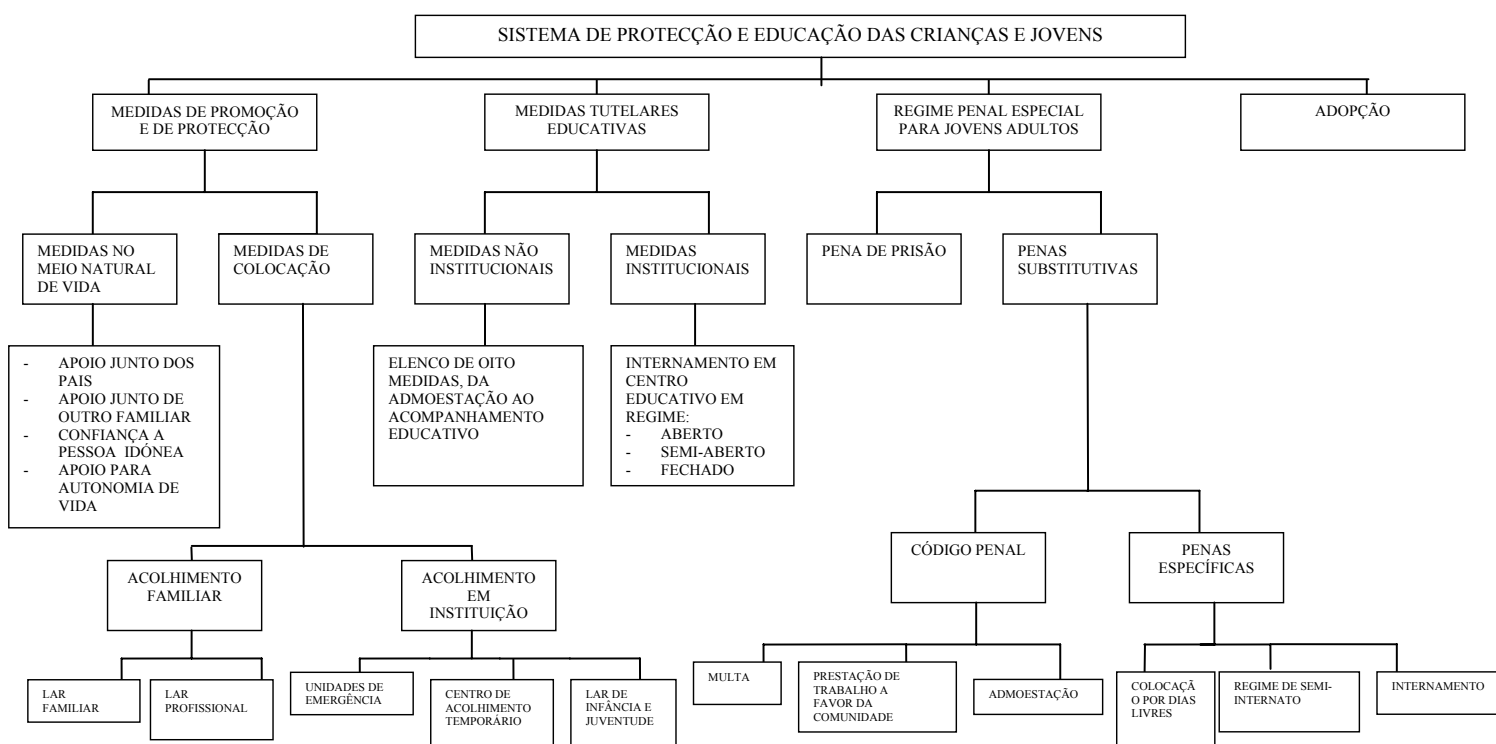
SISTEMA DE PROTECÇÃO E EDUCAÇÃO DAS CRIANÇAS E JOVENS

MEDIDAS DE PROMOÇÃO E DE PROTECÇÃO

MEDIDAS TUTELARES EDUCATIVAS

REGIME PENAL ESPECIAL PARA JOVENS ADULTOS

ADOPÇÃO

MEDIDAS NO MEIO NATURAL DE VIDA

MEDIDAS DE COLOCAÇÃO

MEDIDAS NÃO INSTITUCIONAIS

MEDIDAS INSTITUCIONAIS

PENA DE PRISÃO

PENAS SUBSTITUTIVAS

- APOIO JUNTO DOS PAIS
- APOIO JUNTO DE OUTRO FAMILIAR
- CONFIANÇA A PESSOA IDÓNEA
- APOIO PARA AUTONOMIA DE VIDA

ELENCO DE OITO MEDIDAS, DA ADMOESTAÇÃO AO ACOMPANHAMENTO EDUCATIVO

INTERNAMENTO EM CENTRO EDUCATIVO EM REGIME:
- ABERTO
- SEMI-ABERTO
- FECHADO

ACOLHIMENTO FAMILIAR

ACOLHIMENTO EM INSTITUIÇÃO

CÓDIGO PENAL

PENAS ESPECÍFICAS

LAR FAMILIAR

LAR PROFISSIONAL

UNIDADES DE EMERGÊNCIA

CENTRO DE ACOLHIMENTO TEMPORÁRIO

LAR DE INFÂNCIA E JUVENTUDE

MULTA

PRESTAÇÃO DE TRABALHO A FAVOR DA COMUNIDADE

ADMOESTAÇÃO

COLOCAÇÃO POR DIAS LIVRES

REGIME DE SEMI-INTERNATO

INTERNAMENTO